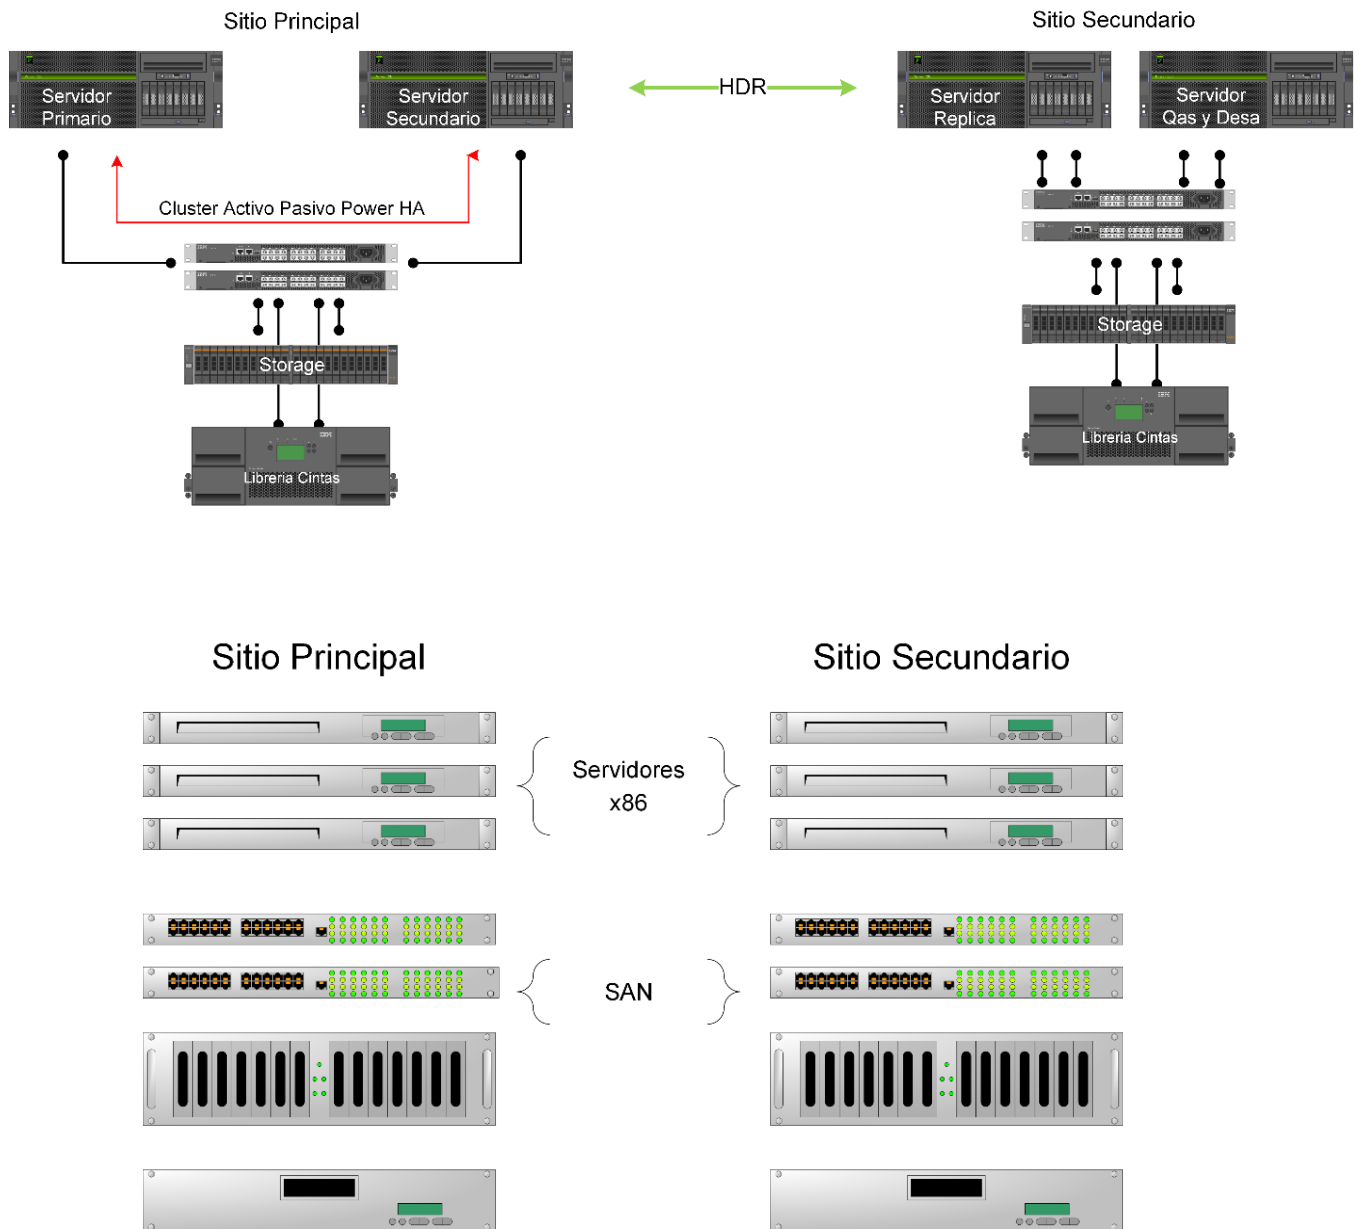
Sitio Principal

Servidor Primario

Servidor Secundario

HDR

Sitio Secundario

Servidor Replica

Servidor Qas y Desa

Cluster Activo Pasivo Power HA

Storage

Libreria Cintas

Storage

Libreria Cintas

Sitio Principal

Sitio Secundario

Servidores x86

SAN